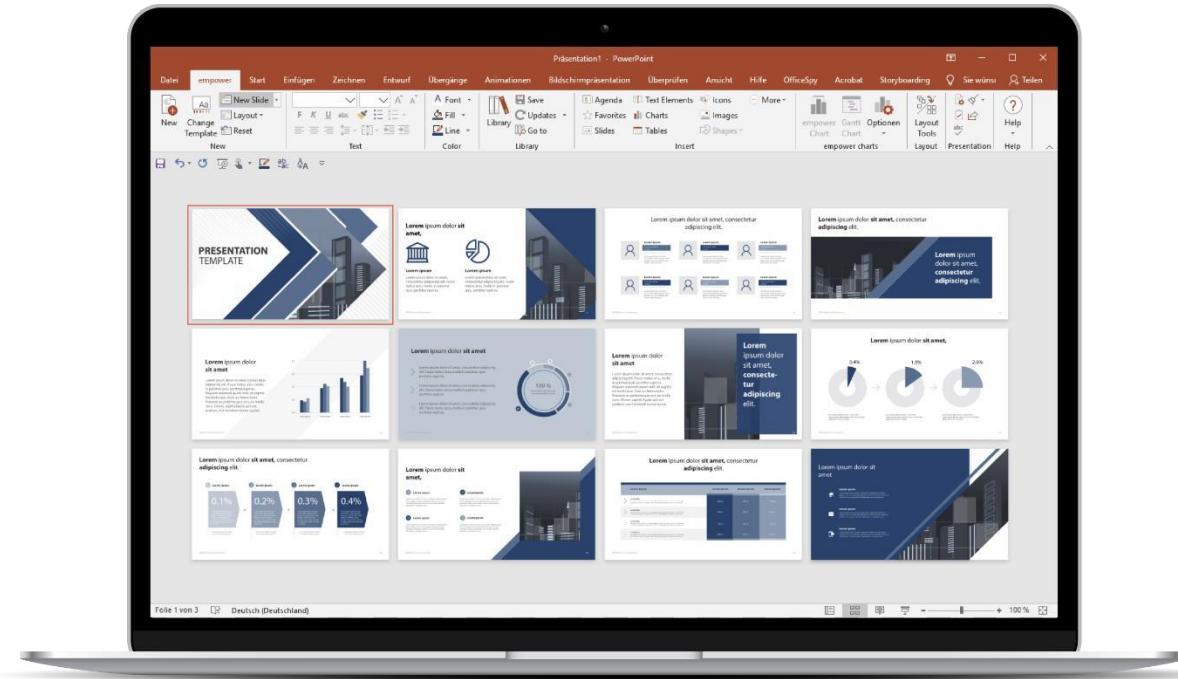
Präsentation1 - PowerPoint

Datei empower Start Einfügen Zeichnen Entwurf Übergänge Animationen Bildschirmpräsentation Überprüfen Ansicht Hilfe OfficeSpy Acrobat Storyboarding Sie wünsc Teilen

New Change Template New Slide Layout Reset New
Text
Font Fill Line Color
Library Save Updates Go to Library
Agenda Favorites Slides Text Elements Charts Tables Icons Images Shapes More Insert
empower Chart Gantt Chart Optionen empower charts
Layout Tools Layout
Presentation
Help Help

PRESENTATION TEMPLATE

Lorem ipsum dolor sit amet,
Lorem ipsum
Lorem ipsum

Lorem ipsum dolor sit amet, consectetur adipiscing elit.

Lorem ipsum dolor sit amet, consectetur adipiscing elit.
Lorem ipsum dolor sit amet, consectetur adipiscing elit.

Lorem ipsum dolor sit amet

Lorem ipsum dolor sit amet

Lorem ipsum dolor sit amet
Lorem ipsum dolor sit amet, consecte-tur adipiscing elit.

Lorem ipsum dolor sit amet,
0.4% 1.3% 2.6%

Lorem ipsum dolor sit amet, consectetur adipiscing elit.
0.1% 0.2% 0.3% 0.4%

Lorem ipsum dolor sit amet

Lorem ipsum dolor sit amet, consectetur adipiscing elit.

Lorem ipsum dolor sit amet

Folie 1 von 3 Deutsch (Deutschland) 100 %